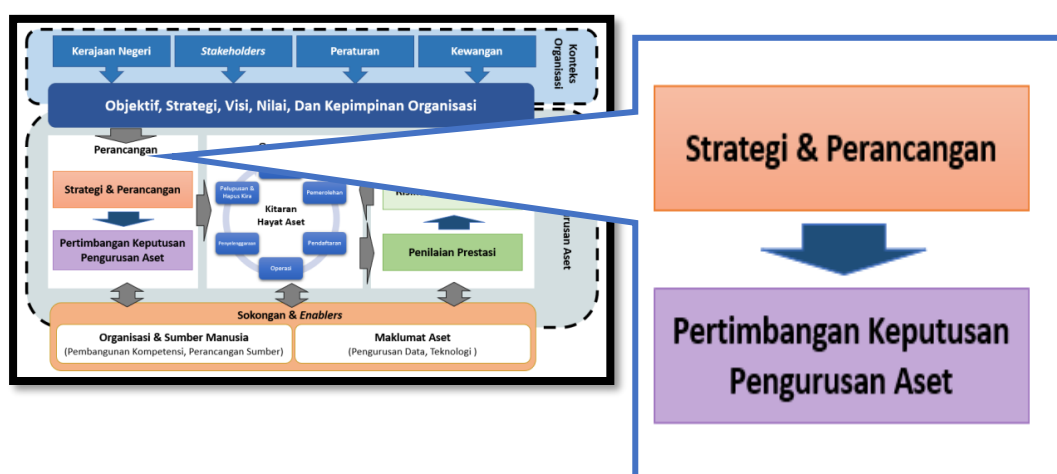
Kerajaan Negeri

*Stakeholders*

Peraturan

Kewangan

Konteks Organisasi

Objektif, Strategi, Visi, Nilai, Dan Kepimpinan Organisasi

Perancangan

Strategi & Perancangan

Pertimbangan Keputusan Pengurusan Aset

Pelupusan & Hapus Kira

Pemerolehan

Kitaran Hayat Aset

Penyelenggaraan

Pendaftaran

Operasi

Risi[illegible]

Penilaian Prestasi

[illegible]rusan Aset

Sokongan & *Enablers*

Organisasi & Sumber Manusia
(Pembangunan Kompetensi, Perancangan Sumber)

Maklumat Aset
(Pengurusan Data, Teknologi )

Strategi & Perancangan

Pertimbangan Keputusan Pengurusan Aset